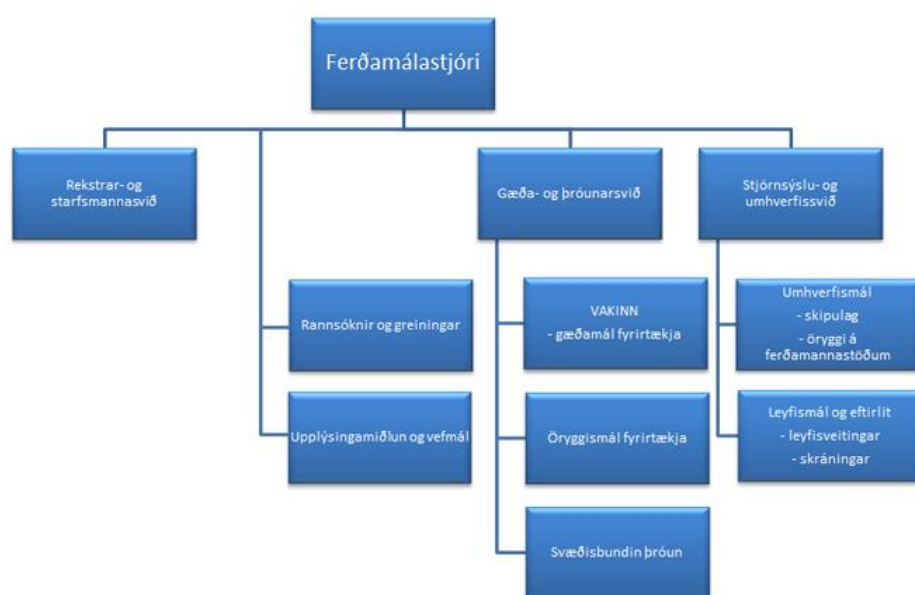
Ferðamálastjóri

Rekstrar- og starfsmannasvið

Rannsóknir og greiningar

Upplýsingamiðlun og vefmál

Gæða- og þróunarsvið

VAKINN
- gæðamál fyrirtækja

Öryggismál fyrirtækja

Svæðisbundin þróun

Stjórnsýslu- og umhverfissvið

Umhverfismál
- skipulag
- öryggi á ferðamannastöðum

Leyfismál og eftirlit
- leyfisveitingar
- skráningar